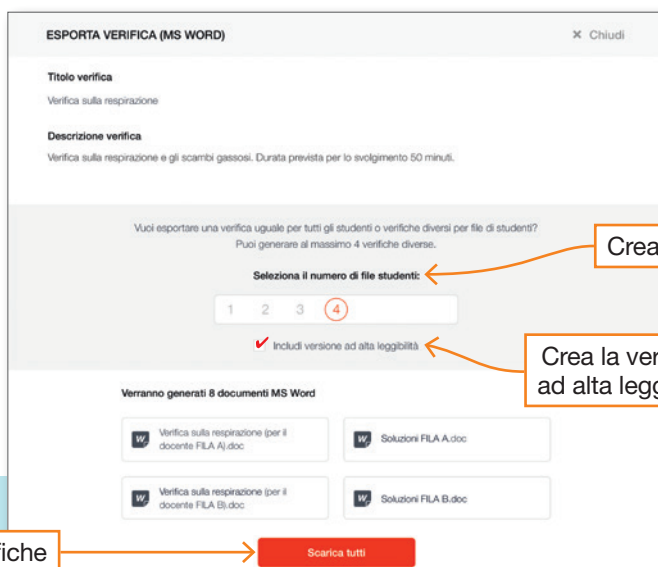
ESPORTA VERIFICA (MS WORD)

× Chiudi

Titolo verifica

Verifica sulla respirazione

Descrizione verifica

Verifica sulla respirazione e gli scambi gassosi. Durata prevista per lo svolgimento 50 minuti.

Vuoi esportare una verifica uguale per tutti gli studenti o verifiche diversi per file di studenti? Puoi generare al massimo 4 verifiche diverse.

Seleziona il numero di file studenti:

Crea

1 2 3 4

✔ Includi versione ad alta leggibilità

Crea la ver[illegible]
ad alta legg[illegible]

Verranno generati 8 documenti MS Word

Verifica sulla respirazione (per il docente FILA A).doc

Soluzioni FILA A.doc

Verifica sulla respirazione (per il docente FILA B).doc

Soluzioni FILA B.doc

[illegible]fiche

Scarica tutti